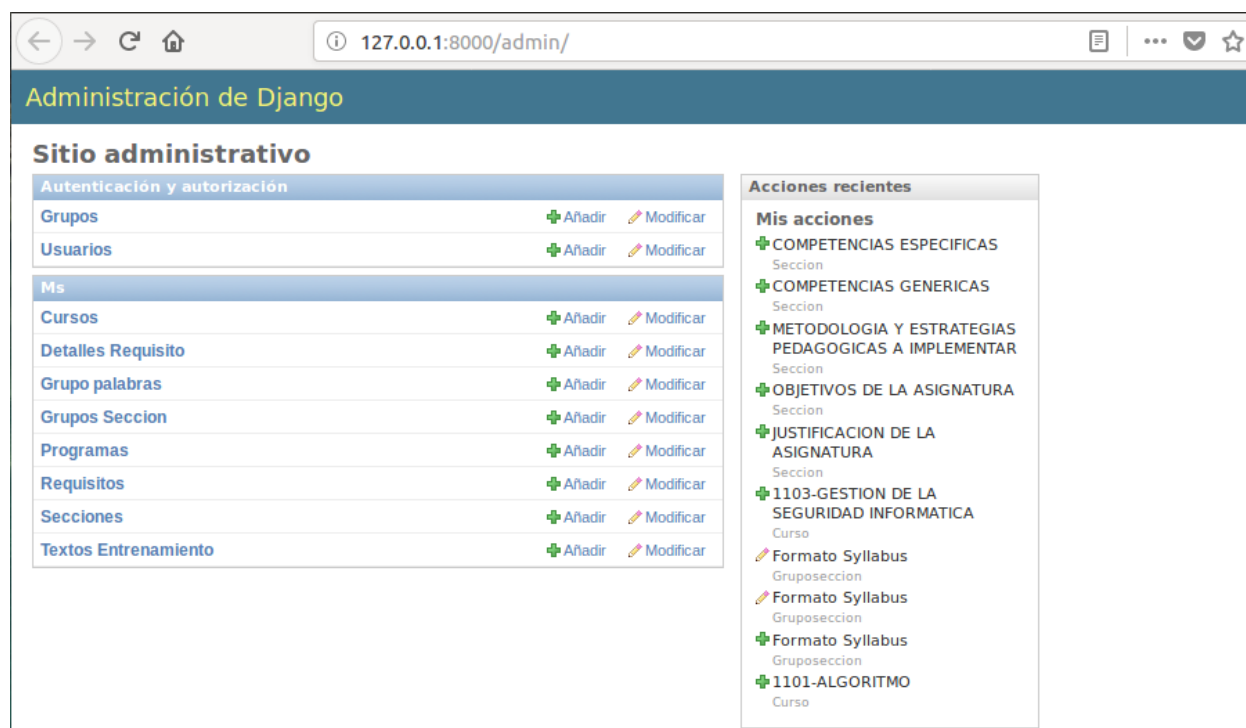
127.0.0.1:8000/admin/

Administración de Django

Sitio administrativo

| Autenticación y autorización | | |
|---|---|---|
| Grupos | Añadir | Modificar |
| Usuarios | Añadir | Modificar |

| Ms | | |
|---|---|---|
| Cursos | Añadir | Modificar |
| Detalles Requisito | Añadir | Modificar |
| Grupo palabras | Añadir | Modificar |
| Grupos Seccion | Añadir | Modificar |
| Programas | Añadir | Modificar |
| Requisitos | Añadir | Modificar |
| Secciones | Añadir | Modificar |
| Textos Entrenamiento | Añadir | Modificar |

Acciones recientes

Mis acciones

COMPETENCIAS ESPECIFICAS
Seccion
COMPETENCIAS GENERICAS
Seccion
METODOLOGIA Y ESTRATEGIAS PEDAGOGICAS A IMPLEMENTAR
Seccion
OBJETIVOS DE LA ASIGNATURA
Seccion
JUSTIFICACION DE LA ASIGNATURA
Seccion
1103-GESTION DE LA SEGURIDAD INFORMATICA
Curso
Formato Syllabus
Gruposeccion
Formato Syllabus
Gruposeccion
Formato Syllabus
Gruposeccion
1101-ALGORITMO
Curso